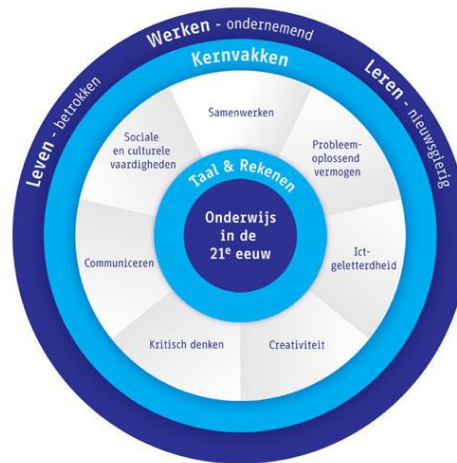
Werken - ondernemend

Leren - nieuwsgierig

Leven - betrokken

Kernvakken

Samenwerken

Probleemoplossend vermogen

Ictgeletterdheid

Creativiteit

Kritisch denken

Communiceren

Sociale en culturele vaardigheden

Taal & Rekenen

Onderwijs in de 21$^{e}$ eeuw